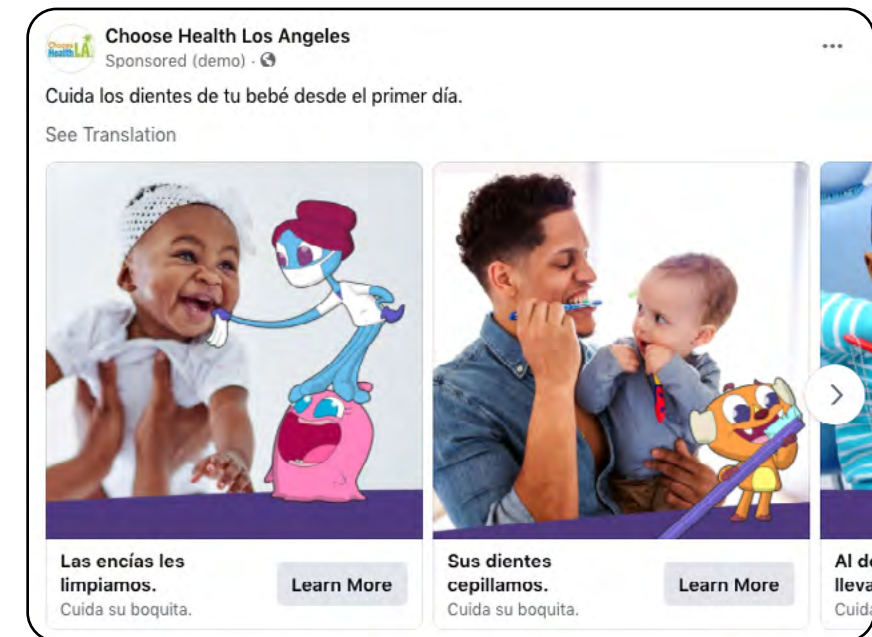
Choose Health LA

Choose Health Los Angeles
Sponsored (demo) ·

...

Cuida los dientes de tu bebé desde el primer día.

See Translation

Las encías les limpiamos.
Cuida su boquita.
Learn More

Sus dientes cepillamos.
Cuida su boquita.
Learn More

Al de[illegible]
lleva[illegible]
Cuida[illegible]